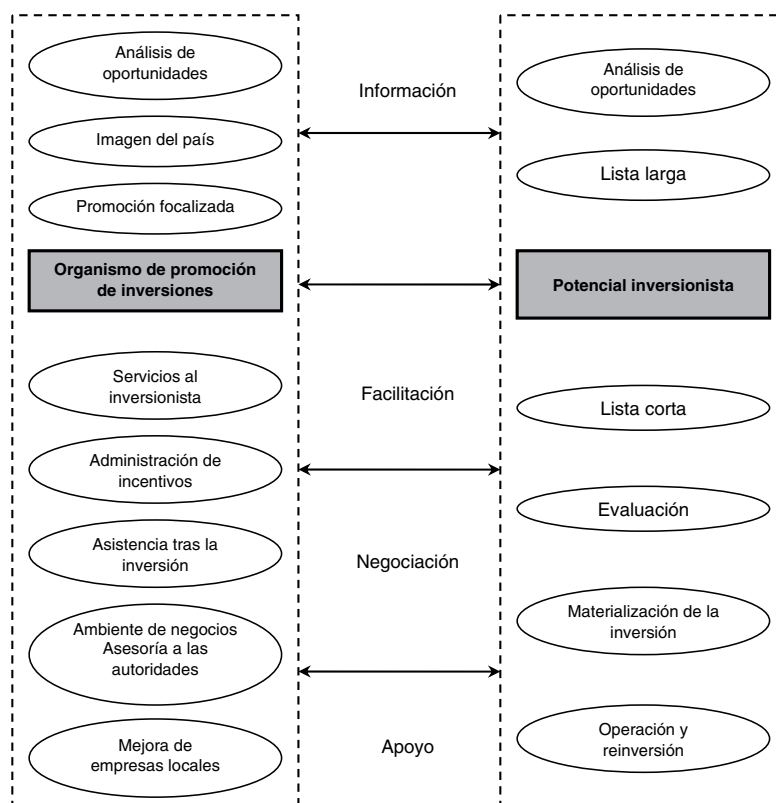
Análisis de oportunidades

Imagen del país

Promoción focalizada

Organismo de promoción de inversiones

Servicios al inversionista

Administración de incentivos

Asistencia tras la inversión

Ambiente de negocios Asesoría a las autoridades

Mejora de empresas locales

Información

Facilitación

Negociación

Apoyo

Análisis de oportunidades

Lista larga

Potencial inversionista

Lista corta

Evaluación

Materialización de la inversión

Operación y reinversión